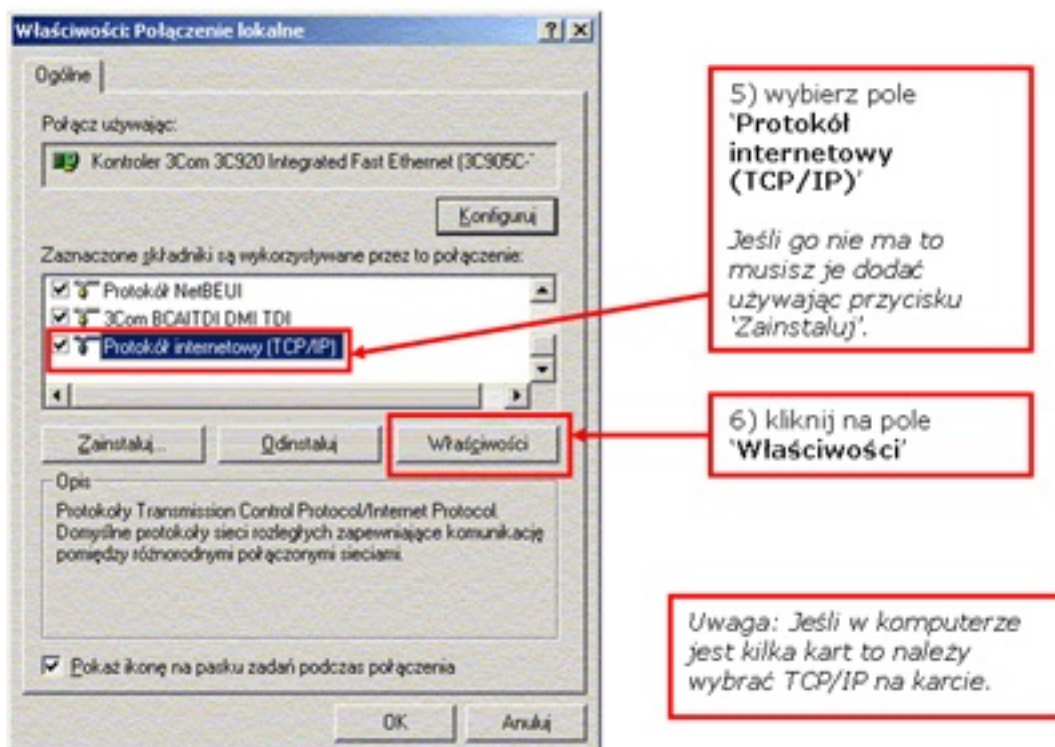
Właściwości: Połączenie lokalne

?

X

Ogólne

Połącz używając:

Kontroler 3Com 3C920 Integrated Fast Ethernet (3C905C-

Konfiguruj

Zaznaczone składniki są wykorzystywane przez to połączenie:

Protokół NetBEUI

3Com BCAITDI DMI TDI

Protokół internetowy (TCP/IP)

Zainstaluj...

Odinstaluj

Właściwości

Opis

Protokoły Transmission Control Protocol/Internet Protocol. Domyślne protokoły sieci rozległych zapewniające komunikację pomiędzy różnorodnymi połączonymi sieciami.

Pokaż ikonę na pasku zadań podczas połączenia

OK

Anuluj

5) wybierz pole '**Protokół internetowy (TCP/IP)**'

Jeśli go nie ma to musisz je dodać używając przycisku 'Zainstaluj'.

6) kliknij na pole '**Właściwości**'

Uwaga: Jeśli w komputerze jest kilka kart to należy wybrać TCP/IP na karcie.